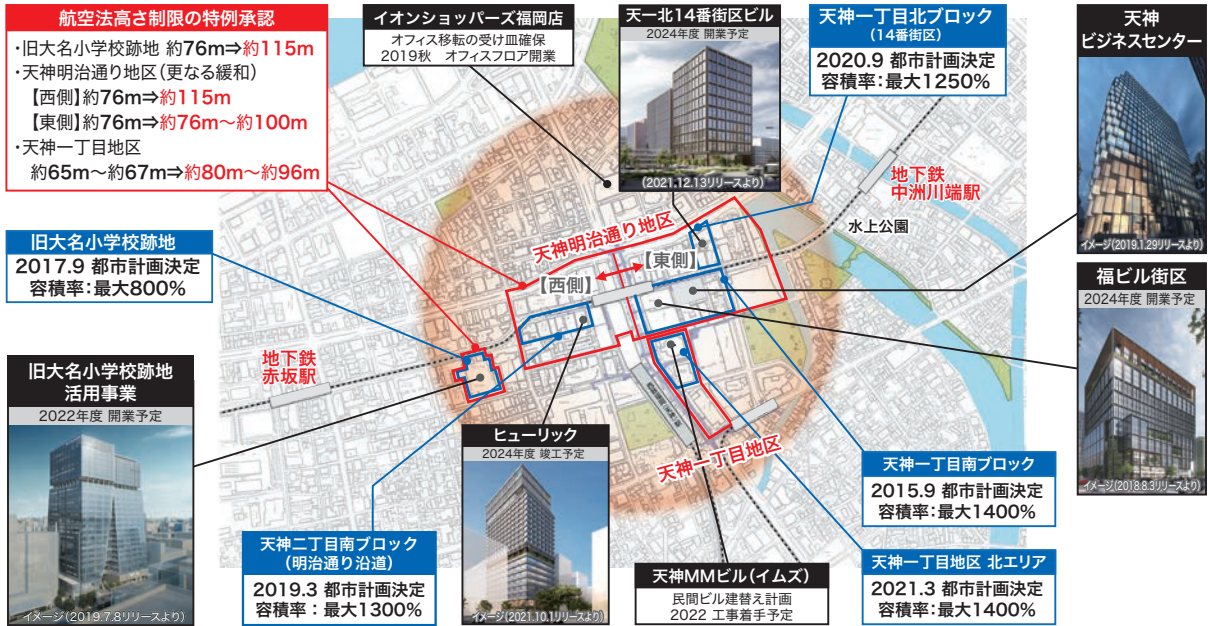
航空法高さ制限の特例承認
・旧大名小学校跡地 約76m⇒約115m
・天神明治通り地区(更なる緩和)
【西側】約76m⇒約115m
【東側】約76m⇒約76m～約100m
・天神一丁目地区
約65m～約67m⇒約80m～約96m

イオンショッパーズ福岡店
オフィス移転の受け皿確保
2019秋 オフィスフロア開業

天一北14番街区ビル
2024年度 開業予定
(2021.12.13リリースより)

天神一丁目北ブロック
(14番街区)
2020.9 都市計画決定
容積率:最大1250%

天神
ビジネスセンター
イメージ(2019.1.29リリースより)

地下鉄
中洲川端駅

水上公園

天神明治通り地区
【東側】
【西側】

旧大名小学校跡地
2017.9 都市計画決定
容積率:最大800%

地下鉄
赤坂駅

福ビル街区
2024年度 開業予定
イメージ(2018.8.3リリースより)

旧大名小学校跡地
活用事業
2022年度 開業予定
イメージ(2019.7.8リリースより)

ヒューリック
2024年度 竣工予定
イメージ(2021.10.1リリースより)

天神一丁目地区

天神一丁目南ブロック
2015.9 都市計画決定
容積率:最大1400%

天神二丁目南ブロック
(明治通り沿道)
2019.3 都市計画決定
容積率:最大1300%

天神MMビル(イムズ)
民間ビル建替え計画
2022 工事着手予定

天神一丁目地区 北エリア
2021.3 都市計画決定
容積率:最大1400%